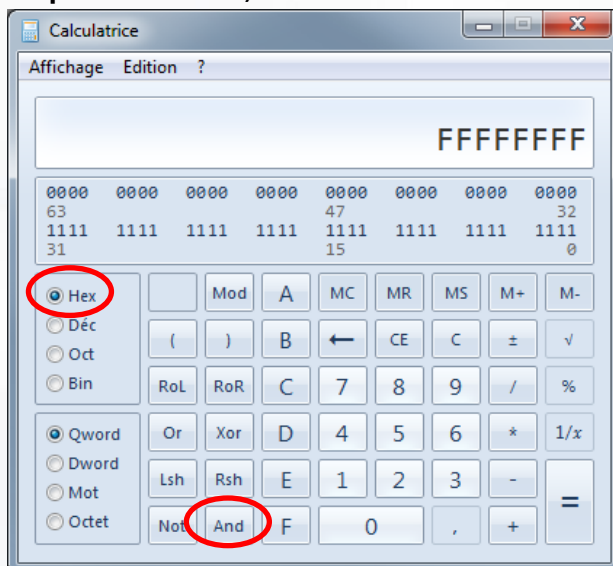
Calculatrice

Affichage Edition ?

FFFFFFFF

0000 0000 0000 0000 0000 0000 0000 0000
63 47 32
1111 1111 1111 1111 1111 1111 1111 1111
31 15 0

Hex
Déc
Oct
Bin

Qword
Dword
Mot
Octet

Mod A MC MR MS M+ M-
( ) B ← CE C ± √
RoL RoR C 7 8 9 / %
Or Xor D 4 5 6 * $1/x$
Lsh Rsh E 1 2 3 - =
Not And F 0 , +